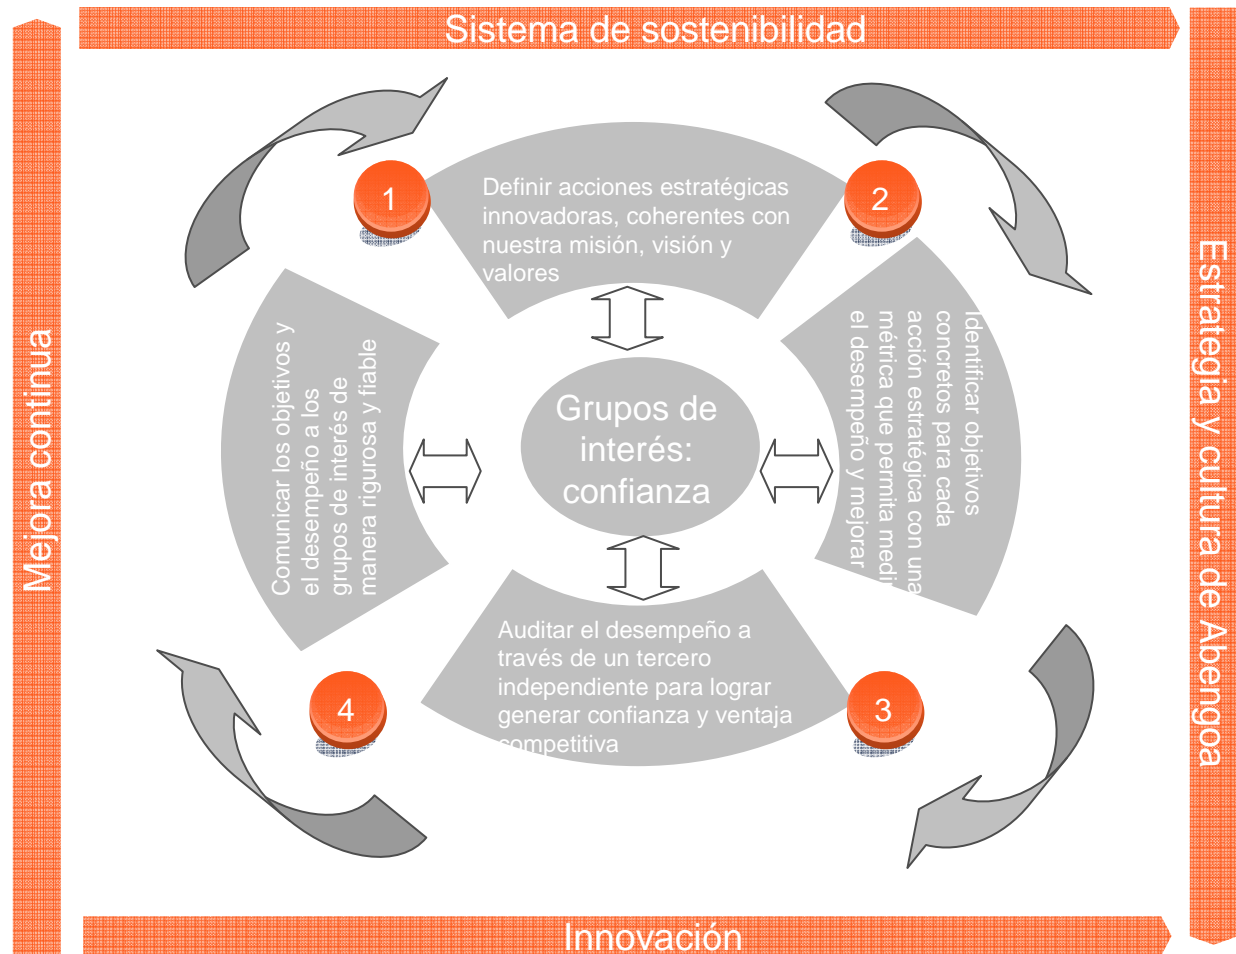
Sistema de sostenibilidad

Mejora continua

Estrategia y cultura de Abengoa

1

Definir acciones estratégicas innovadoras, coherentes con nuestra misión, visión y valores

2

Identificar objetivos concretos para cada acción estratégica con una métrica que permita medir el desempeño y mejorar

Comunicar los objetivos y el desempeño a los grupos de interés de manera rigurosa y fiable

Grupos de interés: confianza

Auditar el desempeño a través de un tercero independiente para lograr generar confianza y ventaja competitiva

4

3

Innovación